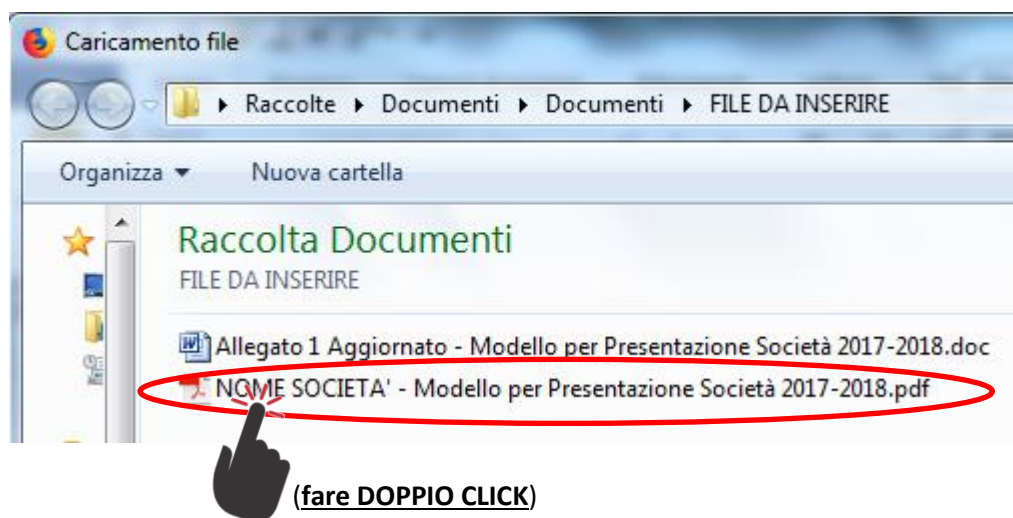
Caricamento file

Raccolte ▸ Documenti ▸ Documenti ▸ FILE DA INSERIRE

Organizza ▾ Nuova cartella

Raccolta Documenti
FILE DA INSERIRE

Allegato 1 Aggiornato - Modello per Presentazione Società 2017-2018.doc
NOME SOCIETA' - Modello per Presentazione Società 2017-2018.pdf

(fare DOPPIO CLICK)